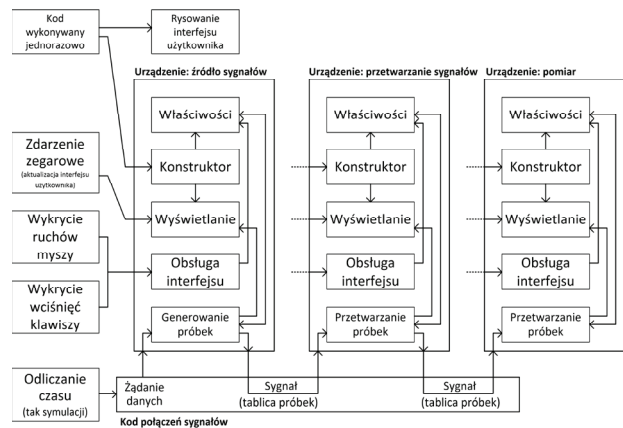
Kod wykonywany jednorazowo

Rysowanie interfejsu użytkownika

Urządzenie: źródło sygnałów

Urządzenie: przetwarzanie sygnałów

Urządzenie: pomiar

Właściwości

Właściwości

Właściwości

Zdarzenie zegarowe
(aktualizacja interfejsu użytkownika)

Konstruktor

Konstruktor

Konstruktor

Wyświetlanie

Wyświetlanie

Wyświetlanie

Wykrycie ruchów myszy

Obsługa interfejsu

Obsługa interfejsu

Obsługa interfejsu

Wykrycie wciśnięć klawiszy

Generowanie próbek

Przetwarzanie próbek

Przetwarzanie próbek

Odliczanie czasu
(tak symulacji)

Żądanie danych

Sygnał
(tablica próbek)

Sygnał
(tablica próbek)

Kod połączeń sygnałów